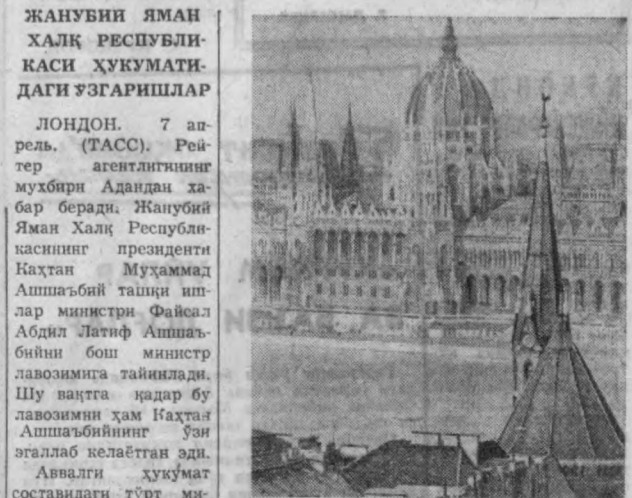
ЖАНУБИЙ ЯМАН ХАЛҚ РЕСПУБЛИКАСИ ҲУКУМАТИДАГИ ЎЗГАРИШЛАР

ЛОНДОН. 7 апрель. (ТАСС). Рейтер агентлигининг мухбири Адандан хабар беради. Жанубий Яман Халқ Республикасининг президенти Қаҳтан Муҳаммад Ашшаъбий ташқи ишлар министри Файсал Абдил Латиф Ашшаъбийни бош министр лавозимига тайинлади. Шу вақтга қадар бу лавозимни ҳам Қаҳтан Ашшаъбийнинг ўзи эгаллаб келаётган эди.

Аввалги ҳукумат составидаги тўрт ми-